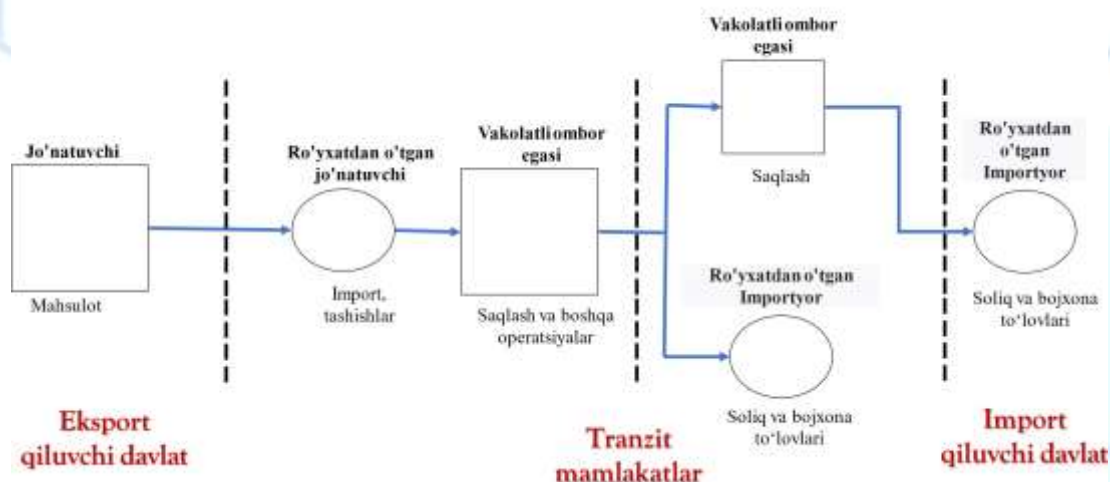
Jo'natuvchi

Mahsulot

Ro'yxatdan o'tgan jo'natuvchi

Import, tashishlar

Vakolatli ombor egasi

Saqlash va boshqa operatsiyalar

Vakolatli ombor egasi

Saqlash

Ro'yxatdan o'tgan Importyor

Soliq va bojxona to'lovlari

Ro'yxatdan o'tgan Importyor

Soliq va bojxona to'lovlari

Eksport qiluvchi davlat

Tranzit mamlakatlar

Import qiluvchi davlat